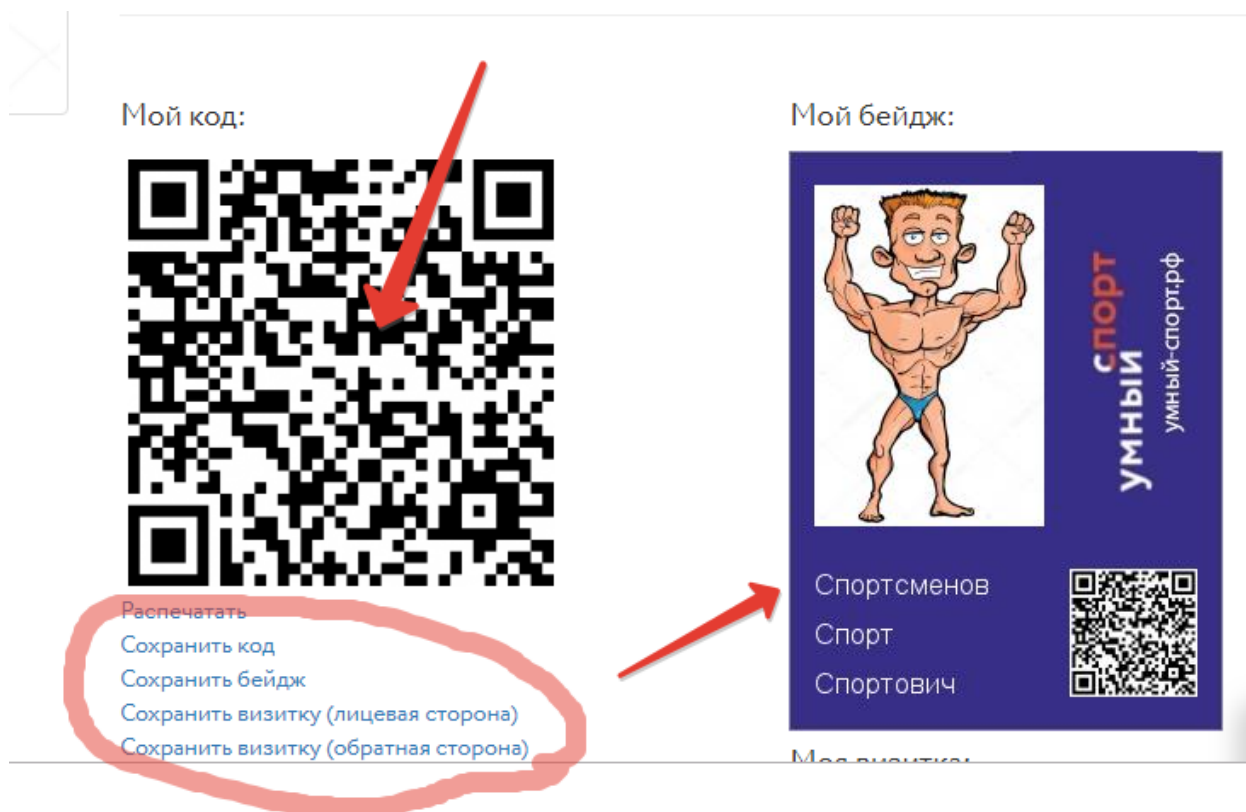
Мой код:

Распечатать
Сохранить код
Сохранить бейдж
Сохранить визитку (лицевая сторона)
Сохранить визитку (обратная сторона)

Мой бейдж:

умный спорт
умный-спорт.рф

Спортсменов
Спорт
Спортович

Моя визитка: